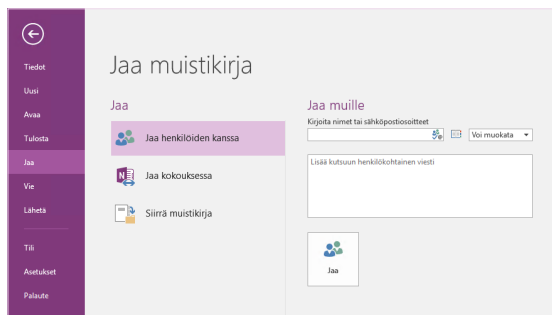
Tiedot
Uusi
Avaa
Tulosta
Jaa
Vie
Lähetä
Tili
Asetukset
Palaute

Jaa muistikirja

Jaa

Jaa henkilöiden kanssa
Jaa kokouksessa
Siirrä muistikirja

Jaa muille

Kirjoita nimet tai sähköpostiosoitteet

Voi muokata

Lisää kutsuun henkilökohtainen viesti

Jaa